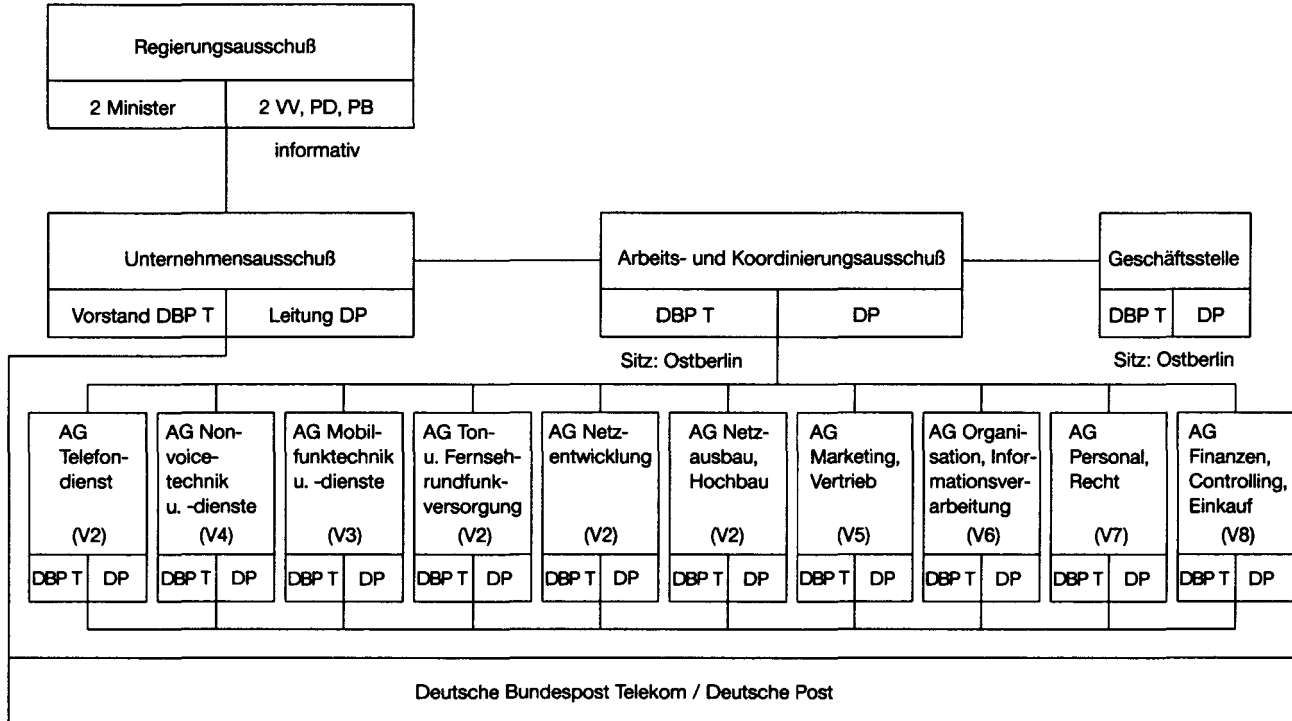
Regierungsausschuß

2 Minister | 2 VV, PD, PB

informativ

Unternehmensausschuß

Vorstand DBP T | Leitung DP

Arbeits- und Koordinierungsausschuß

DBP T | DP

Sitz: Ostberlin

Geschäftsstelle

DBP T | DP

Sitz: Ostberlin

AG Telefondienst (V2) DBP T | DP

AG Nonvoicetechnik u. -dienste (V4) DBP T | DP

AG Mobilfunktechnik u. -dienste (V3) DBP T | DP

AG Ton- u. Fernsehrundfunkversorgung (V2) DBP T | DP

AG Netzentwicklung (V2) DBP T | DP

AG Netzausbau, Hochbau (V2) DBP T | DP

AG Marketing, Vertrieb (V5) DBP T | DP

AG Organisation, Informationsverarbeitung (V6) DBP T | DP

AG Personal, Recht (V7) DBP T | DP

AG Finanzen, Controlling, Einkauf (V8) DBP T | DP

Deutsche Bundespost Telekom / Deutsche Post